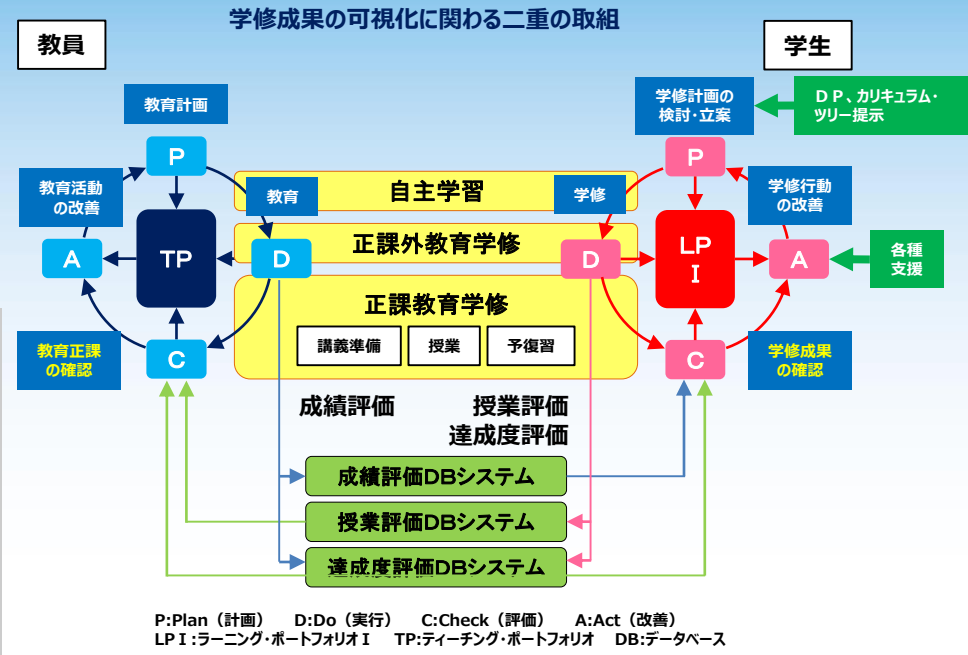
学修成果の可視化に関わる二重の取組

教員

学生

教育計画

P

教育活動の改善

TP

A

C

教育正課の確認

教育

D

自主学習

正課外教育学修

正課教育学修

講義準備

授業

予復習

学修

学修計画の検討・立案

ＤＰ、カリキュラム・ツリー提示

P

学修行動の改善

D

LP
I

A

各種支援

C

学修成果の確認

成績評価

授業評価
達成度評価

成績評価DBシステム

授業評価DBシステム

達成度評価DBシステム

P:Plan（計画）　D:Do（実行）　C:Check（評価）　A:Act（改善）
LP I :ラーニング・ポートフォリオ I　TP:ティーチング・ポートフォリオ　DB:データベース